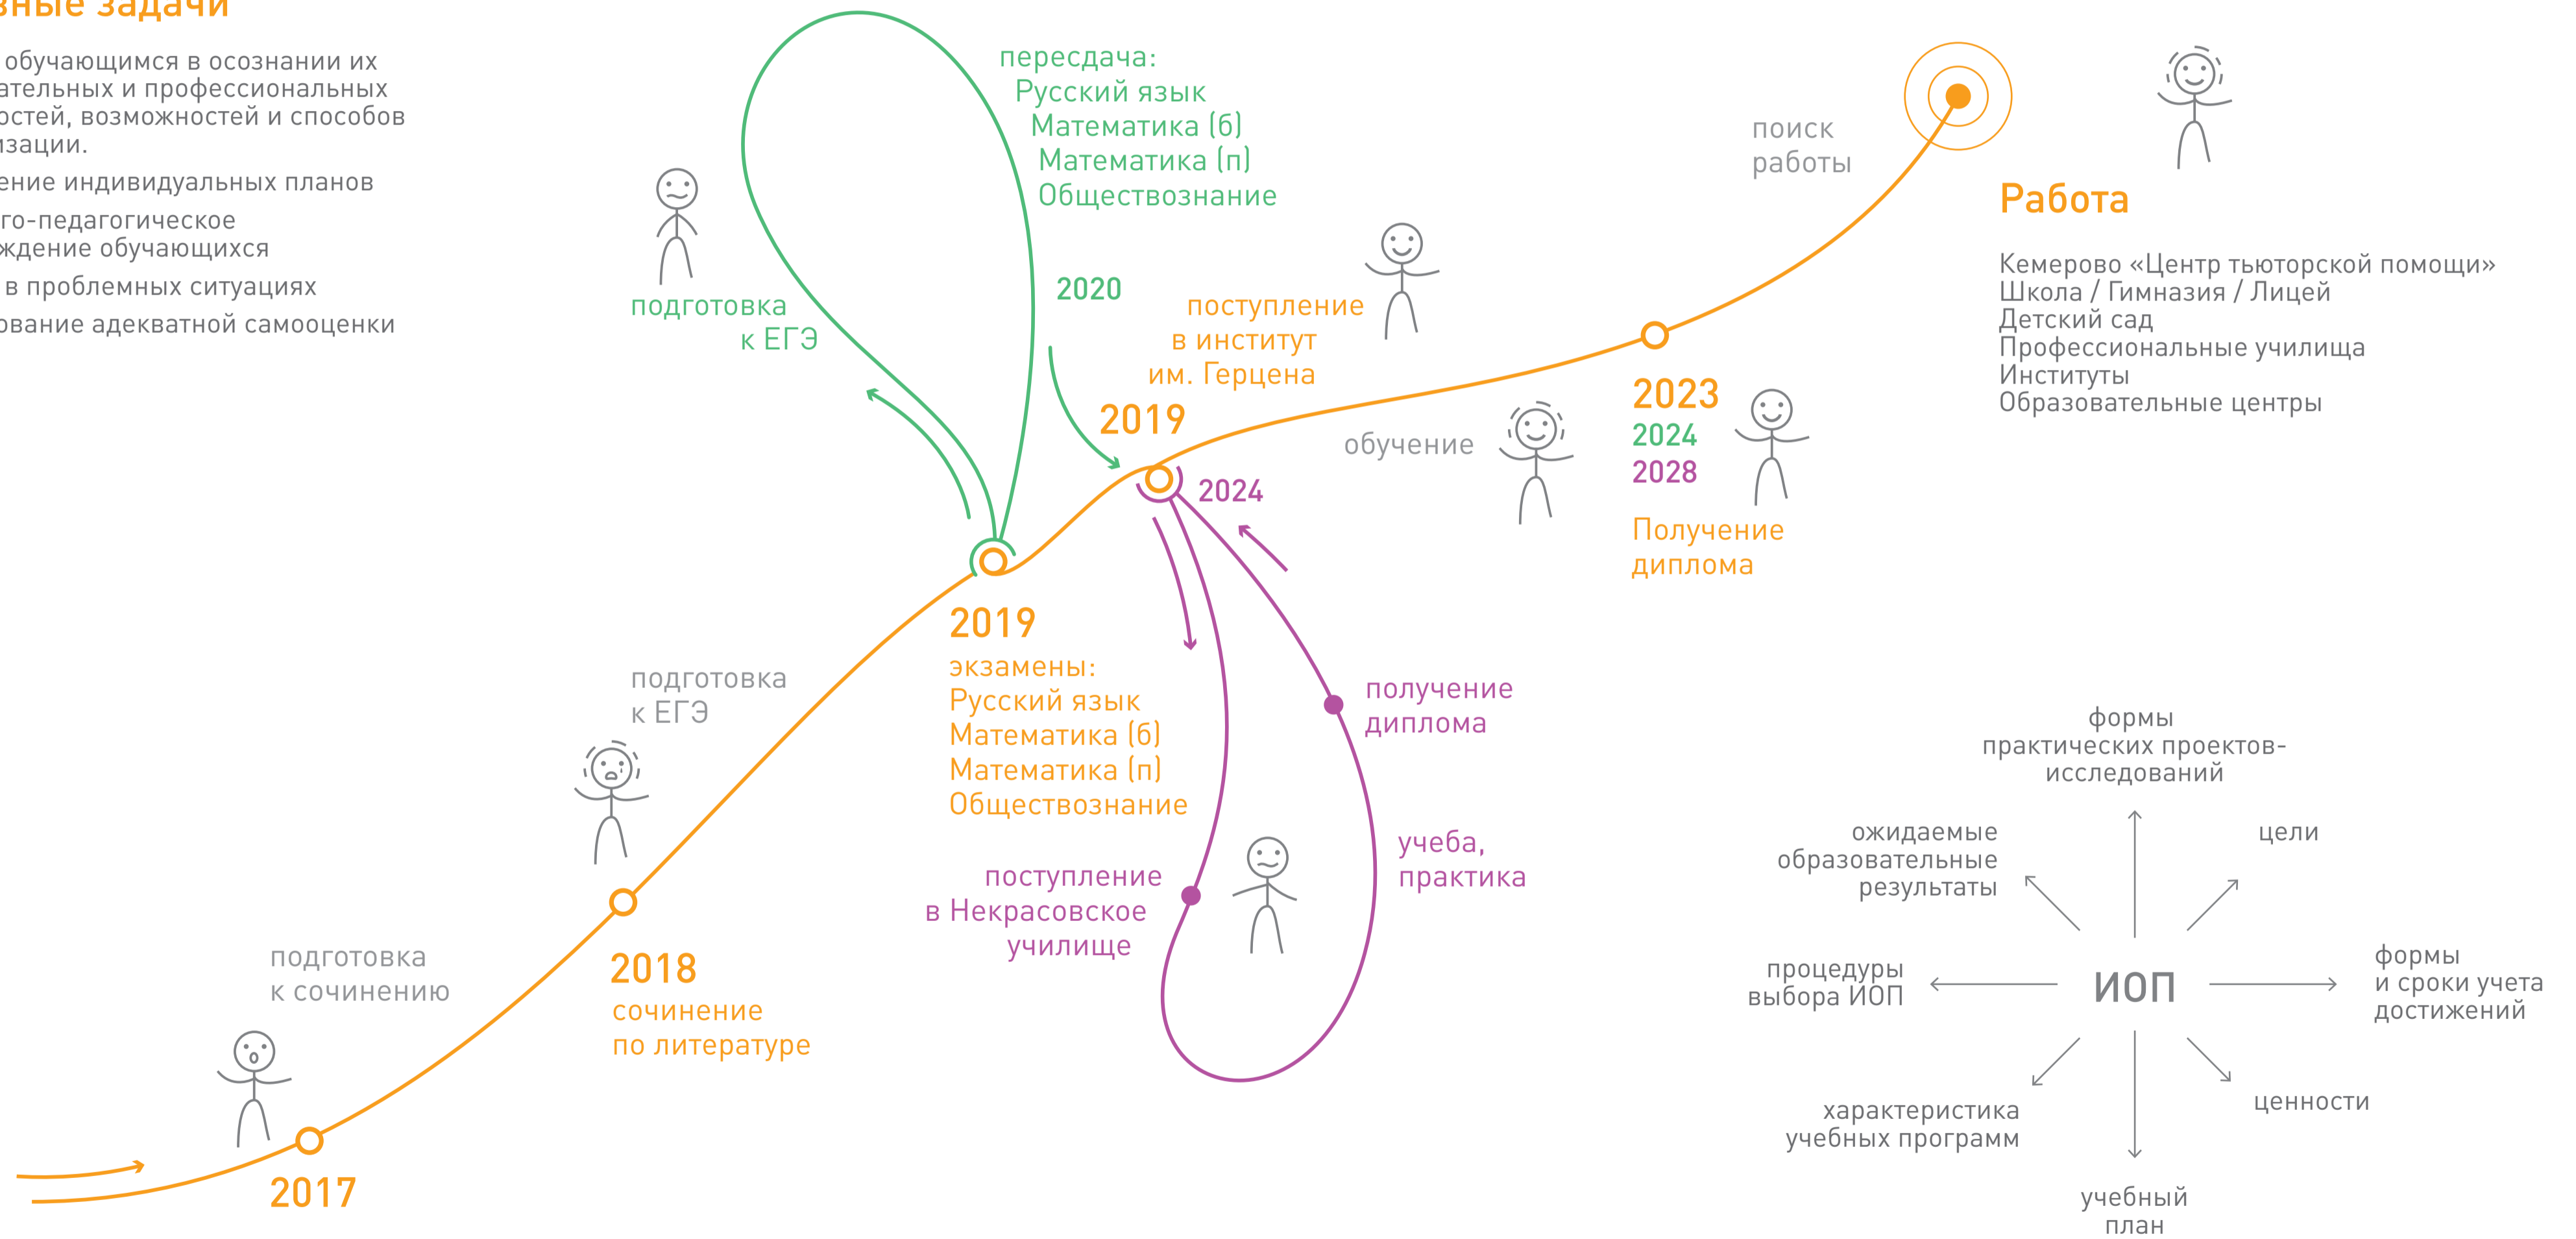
вные задачи

обучающимся в осознании их ательных и профессиональных остей, возможностей и способов изации.

ение индивидуальных планов

го-педагогическое ждение обучающихся

в проблемных ситуациях

ование адекватной самооценки

пересдача:
Русский язык
Математика (б)
Математика (п)
Обществознание

подготовка к ЕГЭ

2020

поступление в институт им. Герцена

2019

2024

поиск работы

Работа

Кемерово «Центр тьюторской помощи»
Школа / Гимназия / Лицей
Детский сад
Профессиональные училища
Институты
Образовательные центры

обучение

2023
2024
2028

Получение диплома

2019
экзамены:
Русский язык
Математика (б)
Математика (п)
Обществознание

подготовка к ЕГЭ

получение диплома

учеба, практика

поступление в Некрасовское училище

2018
сочинение по литературе

подготовка к сочинению

2017

формы практических проектов-исследований

ожидаемые образовательные результаты

цели

процедуры выбора ИОП

ИОП

формы и сроки учета достижений

характеристика учебных программ

ценности

учебный план